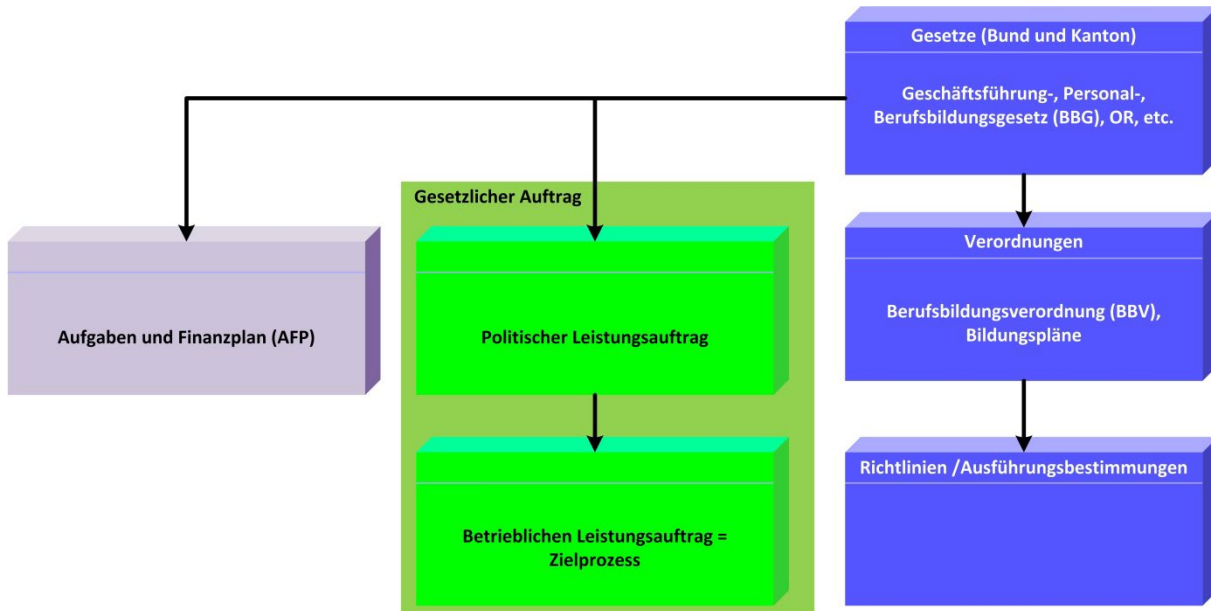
Gesetze (Bund und Kanton)

Geschäftsführung-, Personal-, Berufsbildungsgesetz (BBG), OR, etc.

Gesetzlicher Auftrag

Aufgaben und Finanzplan (AFP)

Politischer Leistungsauftrag

Verordnungen

Berufsbildungsverordnung (BBV), Bildungspläne

Betrieblichen Leistungsauftrag = Zielprozess

Richtlinien /Ausführungsbestimmungen